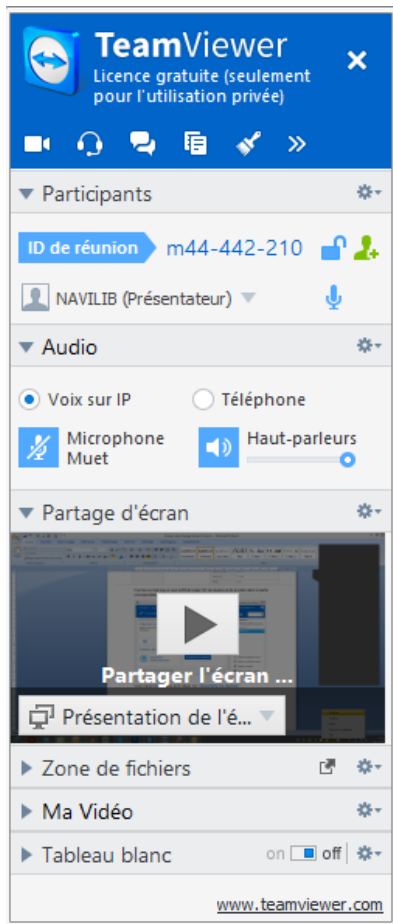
TeamViewer
Licence gratuite (seulement pour l'utilisation privée)

Participants

ID de réunion m44-442-210

NAVILIB (Présentateur)

Audio

Voix sur IP

Téléphone

Microphone Muet

Haut-parleurs

Partage d'écran

Partager l'écran ...

Présentation de l'é...

Zone de fichiers

Ma Vidéo

Tableau blanc on off

www.teamviewer.com